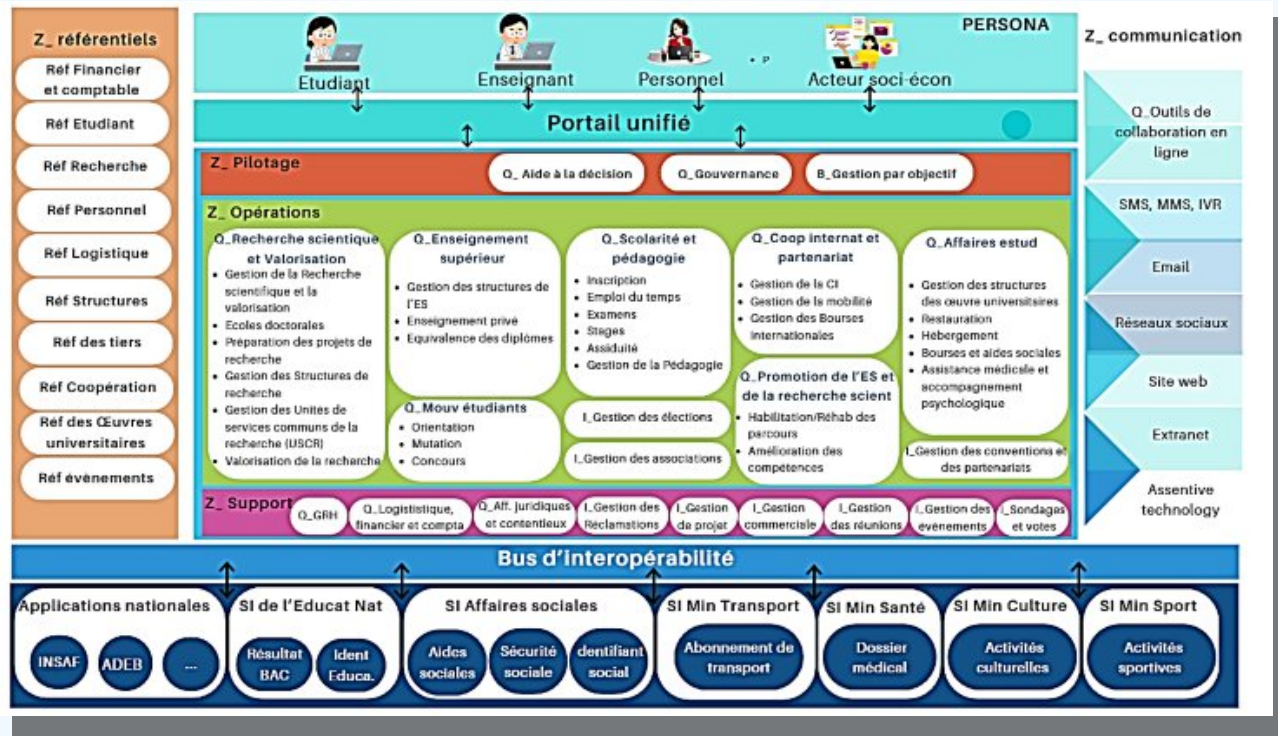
Z_ référentiels
Réf Financier et comptable
Réf Etudiant
Réf Recherche
Réf Personnel
Réf Logistique
Réf Structures
Réf des tiers
Réf Coopération
Réf des Œuvres universitaires
Réf évènements

PERSONA
Etudiant
Enseignant
Personnel
Acteur soci-écon

Portail unifié

Z_ Pilotage
Q_ Aide à la décision
Q_Gouvernance
B_Gestion par objectif

Z_ Opérations

Q_Recherche scientique et Valorisation
- Gestion de la Recherche scientifique et la valorisation
- Ecoles doctorales
- Préparation des projets de recherche
- Gestion des Structures de recherche
- Gestion des Unités de services communs de la recherche (USCR)
- Valorisation de la recherche

Q_Enseignement supérieur
- Gestion des structures de l'ES
- Enseignement privé
- Equivalence des diplômes

Q_Mouv étudiants
- Orientation
- Mutation
- Concours

Q_Scolarité et pédagogie
- Inscription
- Emploi du temps
- Examens
- Stages
- Assiduité
- Gestion de la Pédagogie

I_Gestion des élections
I_Gestion des associations

Q_Coop internat et partenariat
- Gestion de la CI
- Gestion de la mobilité
- Gestion des Bourses internationales

Q_Promotion de l'ES et de la recherche scient
- Habilitation/Réhab des parcours
- Amélioration des compétences

Q_Affaires estud
- Gestion des structures des oeuvre universitaires
- Restauration
- Hébergement
- Bourses et aides sociales
- Assistance médicale et accompagnement psychologique

I_Gestion des conventions et des partenariats

Z_ Support
Q_GRH
Q_Logististique, financier et compta
Q_Aff. juridiques et contentieux
I_Gestion des Réclamations
I_Gestion de projet
I_Gestion commerciale
I_Gestion des réunions
I_Gestion des évenements
I_Sondagas et votes

Z_ communication
Q_Outils de collaboration en ligne
SMS, MMS, IVR
Email
Réseaux sociaux
Site web
Extranet
Assentive technology

Bus d'interopérabilité

Applications nationales
INSAF
ADEB
...

SI de l'Educat Nat
Résultat BAC
Ident Educa.

SI Affaires sociales
Aides sociales
Sécurité sociale
dentiliant social

SI Min Transport
Abonnement de transport

SI Min Santé
Dossier médical

SI Min Culture
Activités culturelles

SI Min Sport
Activités sportives